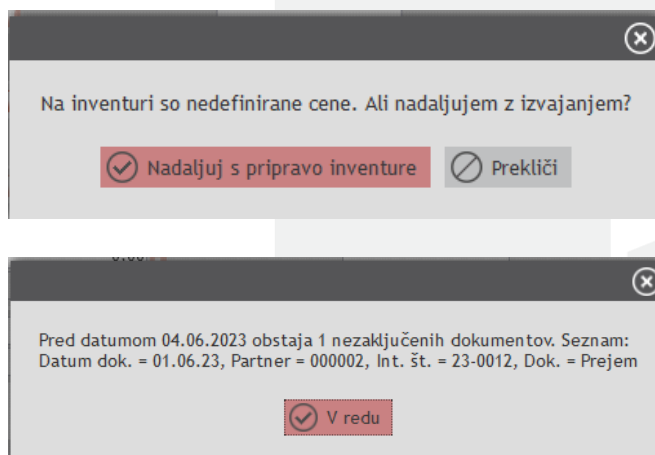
Na inventuri so nedefinirane cene. Ali nadaljujem z izvajanjem?

Nadaljuj s pripravo inventure

Prekliči

Pred datumom 04.06.2023 obstaja 1 nezaključenih dokumentov. Seznam:
Datum dok. = 01.06.23, Partner = 000002, Int. št. = 23-0012, Dok. = Prejem

V redu